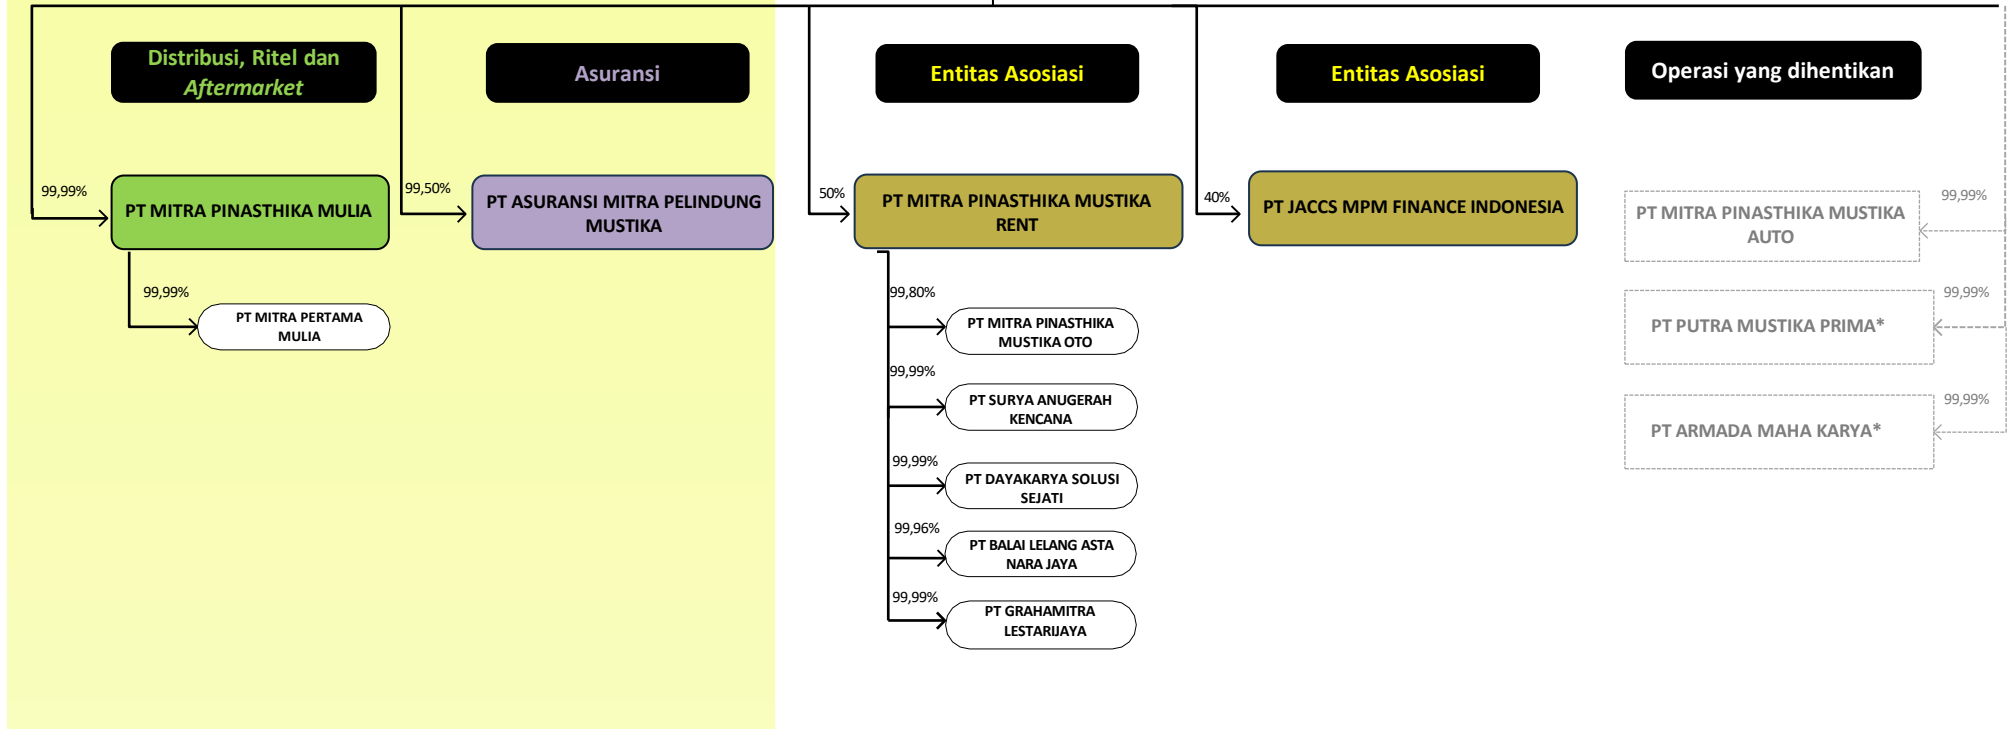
Distribusi, Ritel dan Aftermarket

Asuransi

Entitas Asosiasi

Entitas Asosiasi

Operasi yang dihentikan

99,99%

PT MITRA PINASTHIKA MULIA

99,50%

PT ASURANSI MITRA PELINDUNG MUSTIKA

50%

PT MITRA PINASTHIKA MUSTIKA RENT

40%

PT JACCS MPM FINANCE INDONESIA

99,99%

PT MITRA PINASTHIKA MUSTIKA AUTO

99,99%

PT MITRA PERTAMA MULIA

99,80%

PT MITRA PINASTHIKA MUSTIKA OTO

99,99%

PT PUTRA MUSTIKA PRIMA*

99,99%

PT SURYA ANUGERAH KENCANA

99,99%

PT ARMADA MAHA KARYA*

99,99%

PT DAYAKARYA SOLUSI SEJATI

99,96%

PT BALAI LELANG ASTA NARA JAYA

99,99%

PT GRAHAMITRA LESTARIJAYA